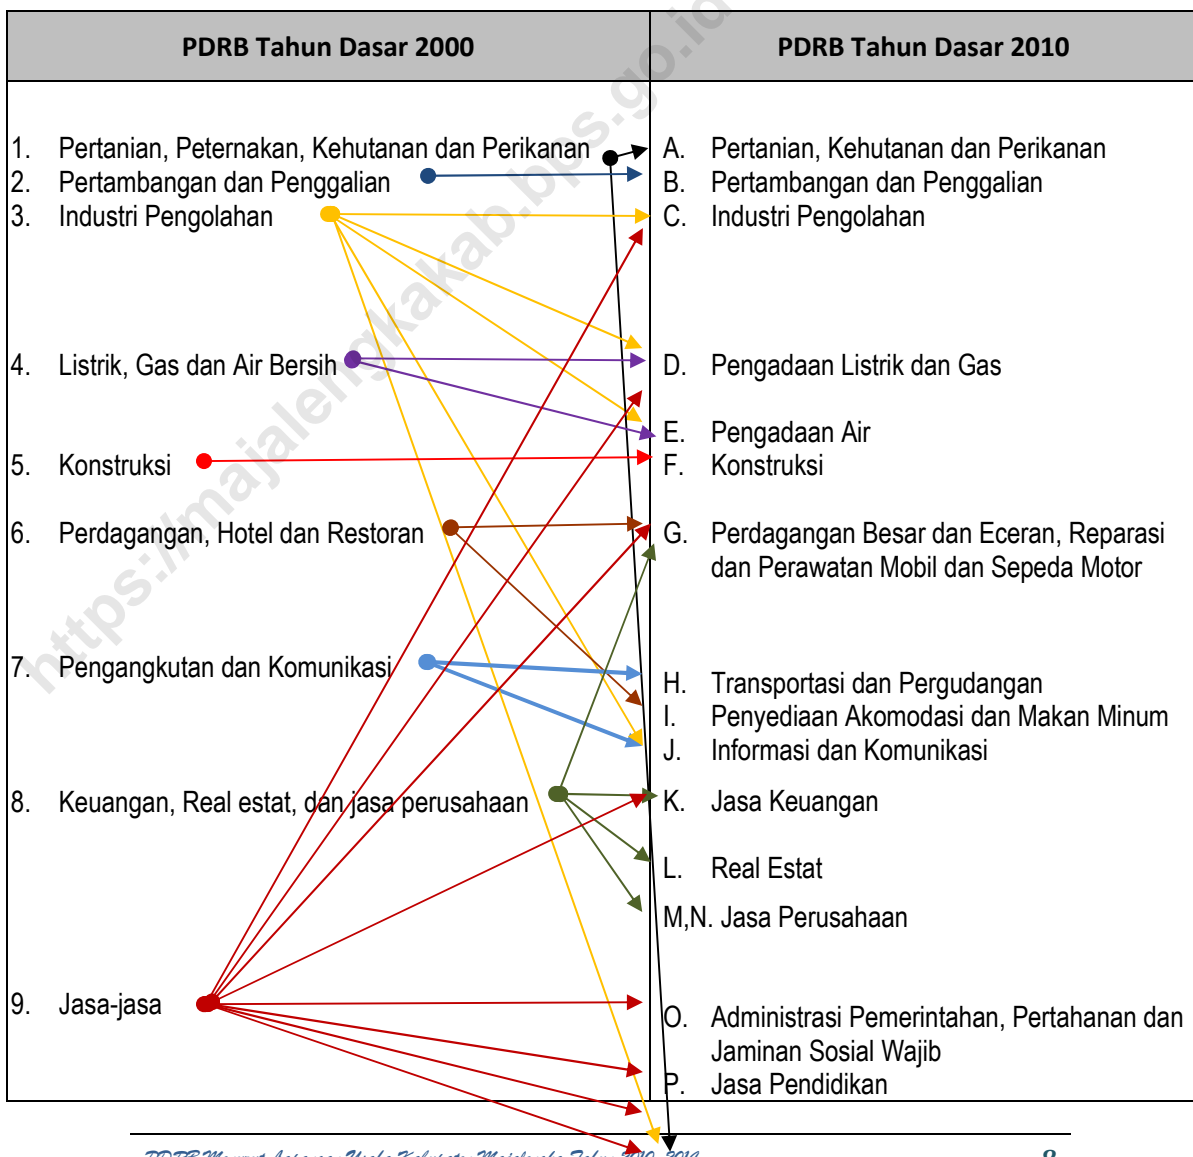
| PDRB Tahun Dasar 2000 | PDRB Tahun Dasar 2010 |
|---|---|
| 1. Pertanian, Peternakan, Kehutanan dan Perikanan | A. Pertanian, Kehutanan dan Perikanan |
| 2. Pertambangan dan Penggalian | B. Pertambangan dan Penggalian |
| 3. Industri Pengolahan | C. Industri Pengolahan |
| 4. Listrik, Gas dan Air Bersih | D. Pengadaan Listrik dan Gas |
| | E. Pengadaan Air |
| 5. Konstruksi | F. Konstruksi |
| 6. Perdagangan, Hotel dan Restoran | G. Perdagangan Besar dan Eceran, Reparasi dan Perawatan Mobil dan Sepeda Motor |
| 7. Pengangkutan dan Komunikasi | H. Transportasi dan Pergudangan |
| | I. Penyediaan Akomodasi dan Makan Minum |
| | J. Informasi dan Komunikasi |
| 8. Keuangan, Real estat, dan jasa perusahaan | K. Jasa Keuangan |
| | L. Real Estat |
| | M,N. Jasa Perusahaan |
| 9. Jasa-jasa | O. Administrasi Pemerintahan, Pertahanan dan Jaminan Sosial Wajib |
| | P. Jasa Pendidikan |

https://majalengkakab.bps.go.id

PDRB Menurut Lapangan Usaha Kabupaten Majalengka Tahun 2010-2014 8